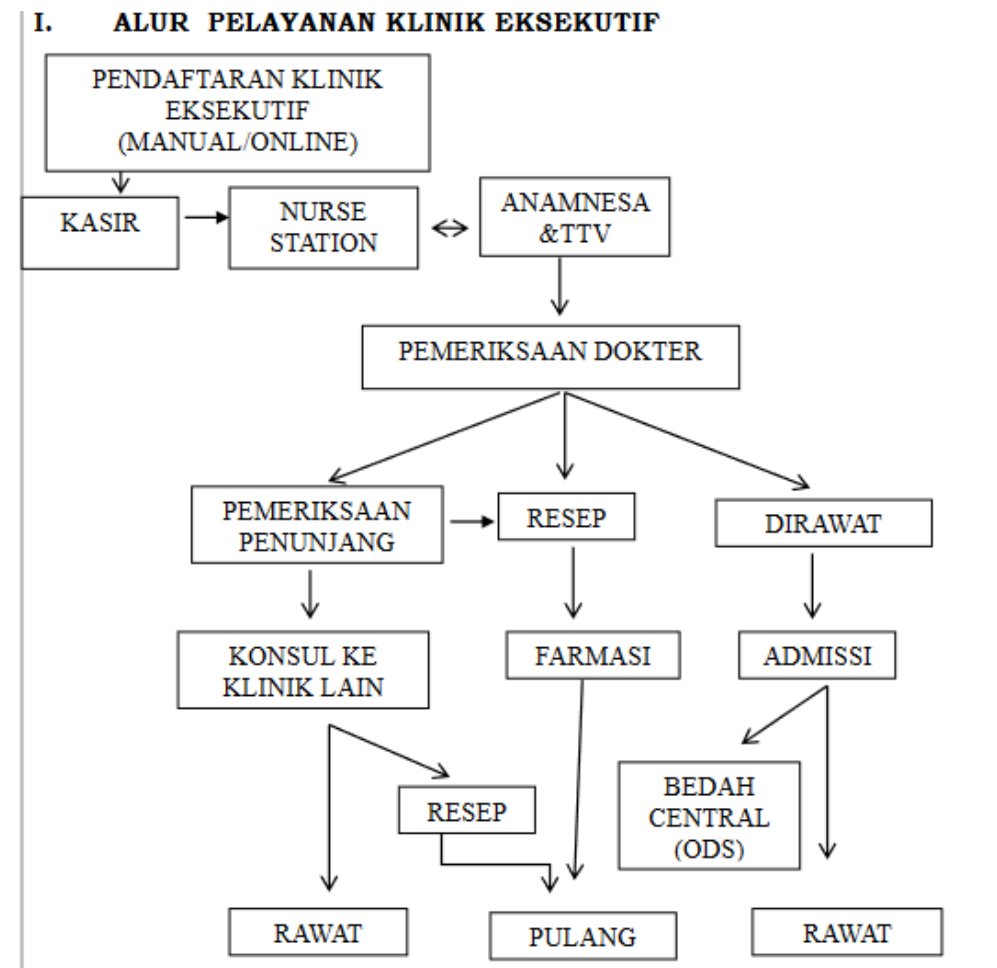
I. ALUR PELAYANAN KLINIK EKSEKUTIF

PENDAFTARAN KLINIK EKSEKUTIF (MANUAL/ONLINE)

KASIR

NURSE STATION

ANAMNESA &TTV

PEMERIKSAAN DOKTER

PEMERIKSAAN PENUNJANG

RESEP

DIRAWAT

KONSUL KE KLINIK LAIN

FARMASI

ADMISSI

RESEP

BEDAH CENTRAL (ODS)

RAWAT

PULANG

RAWAT